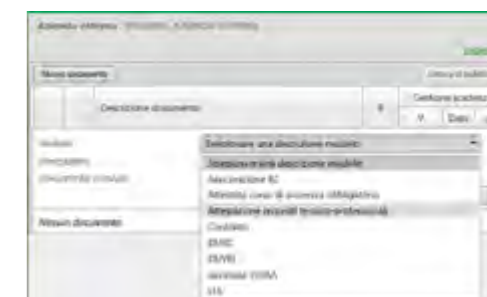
Nuovo documento

Descrizione documento

Nessun documento

Selezionare una descrizione modello

Selezionare una descrizione modello

Abilitazione R2

Attestato corso di sicurezza obbligatorio

Attestazione requisiti tecnico-professionali

Contratto

DURC

DUVRI

Iscrizione CCIAA